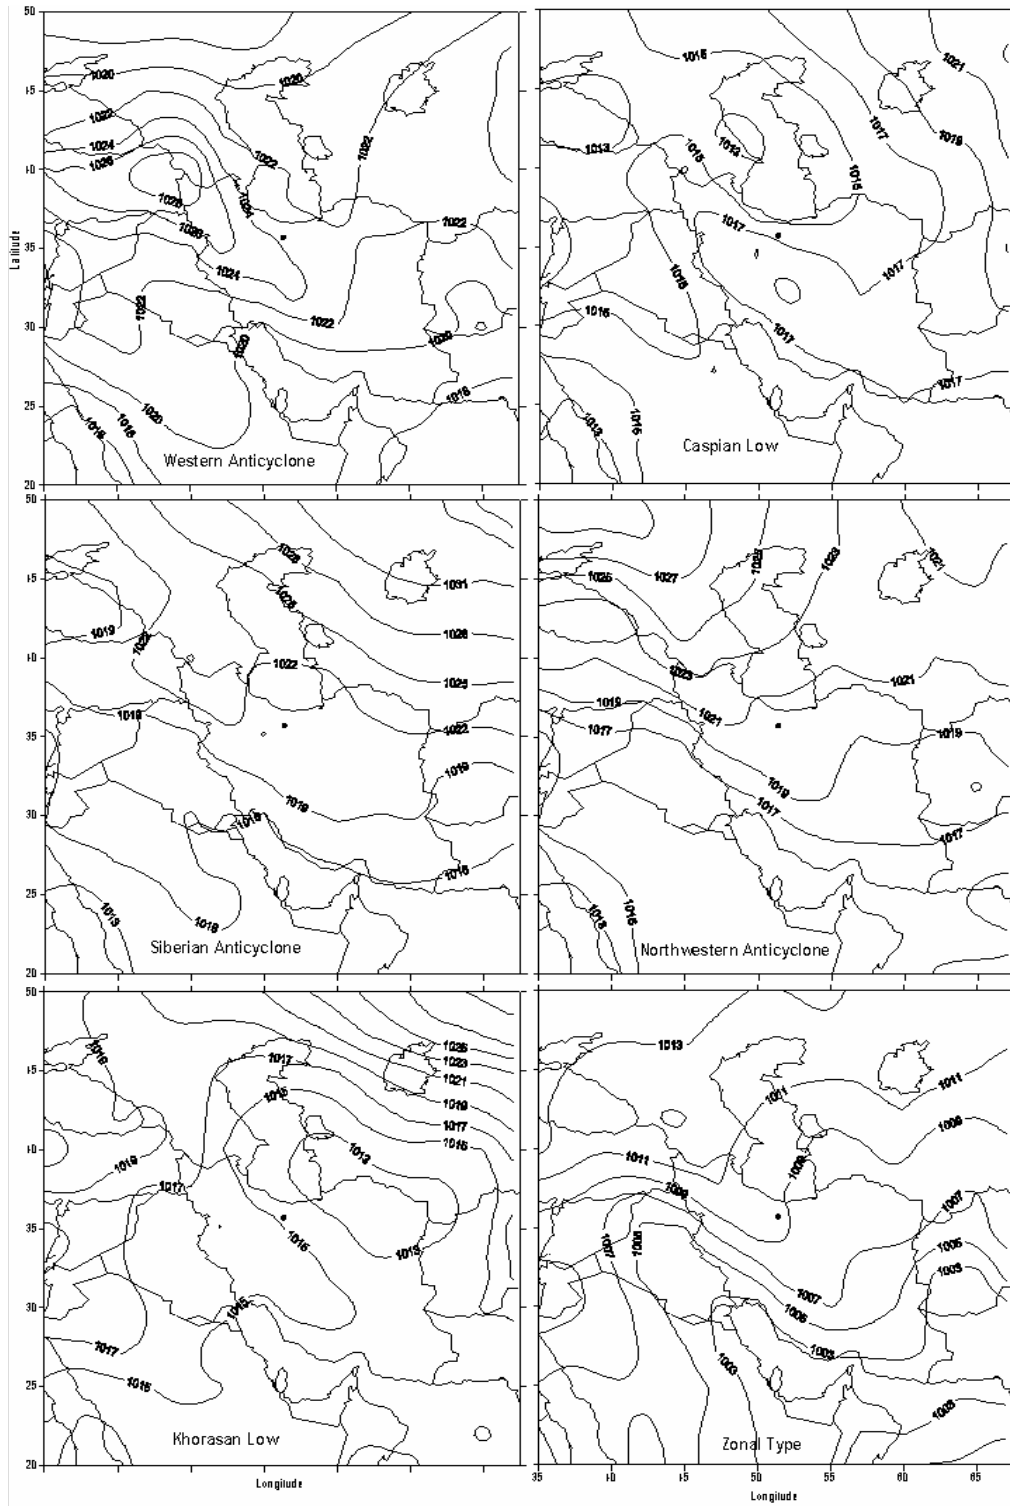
50
45
40
35
30
25
20
Latitude

1020
1020
1022
1024
1026
1028
1030
1022
1024
1022
1024
1022
1022
1020
1020
1018
1020
1016
1018
Western Anticyclone

1015
1021
1013
1015
1014
1017
1019
1016
1017
1015
1017
1016
1017
1017
1012
1016
Caspian Low

50
45
40
35
30
25
20

1028
1031
1025
1019
1022
1028
1022
1025
1016
1022
1019
1019
1016
1016
1013
1016
Siberian Anticyclone

1025
1027
1023
1023
1021
1023
1021
1019
1021
1017
1019
1019
1017
1017
1013
1015
Northwestern Anticyclone

50
45
40
35
30
25
20

1016
1017
1026
1023
1021
1015
1019
1017
1013
1016
1019
1017
1015
1013
1015
1017
1015
Khorasan Low

1013
1011
1011
1009
1011
1009
1009
1007
1007
1005
1003
1007
1005
1003
1003
1003
1003
Zonal Type

Longitude
35
40
45
50
55
60
65
Longitude